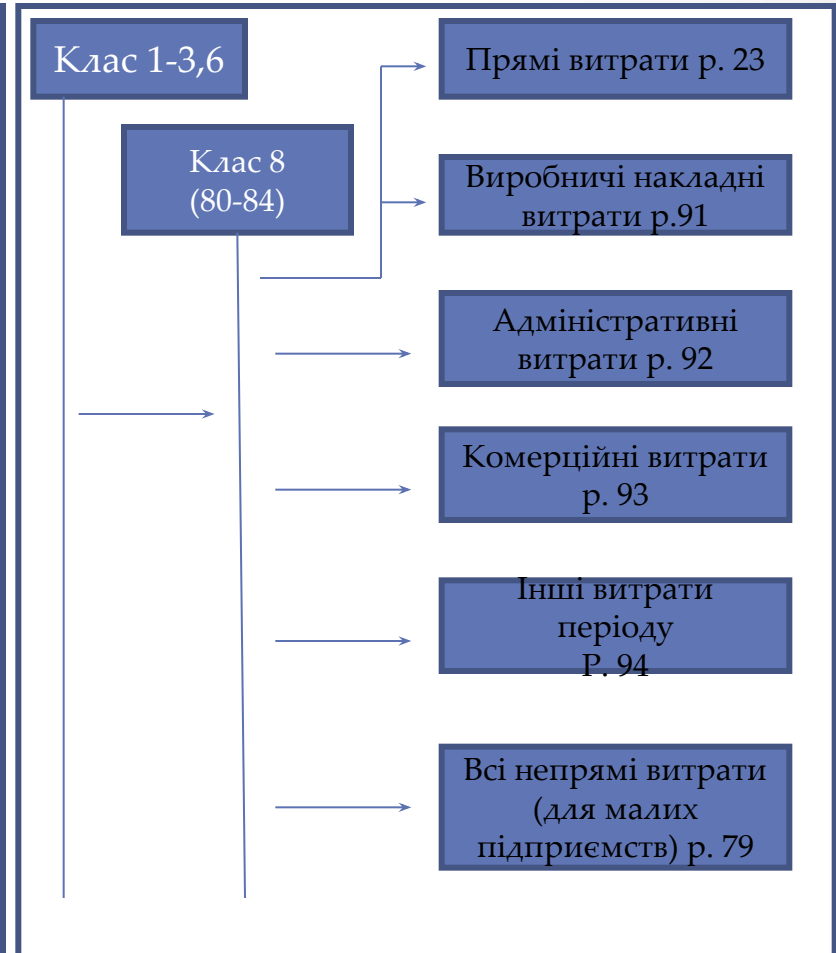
Клас 1-3,6

Клас 8 (80-84)

Прямі витрати р. 23

Виробничі накладні витрати р.91

Адміністративні витрати р. 92

Комерційні витрати р. 93

Інші витрати періоду Р. 94

Всі непрямі витрати (для малих підприємств) р. 79